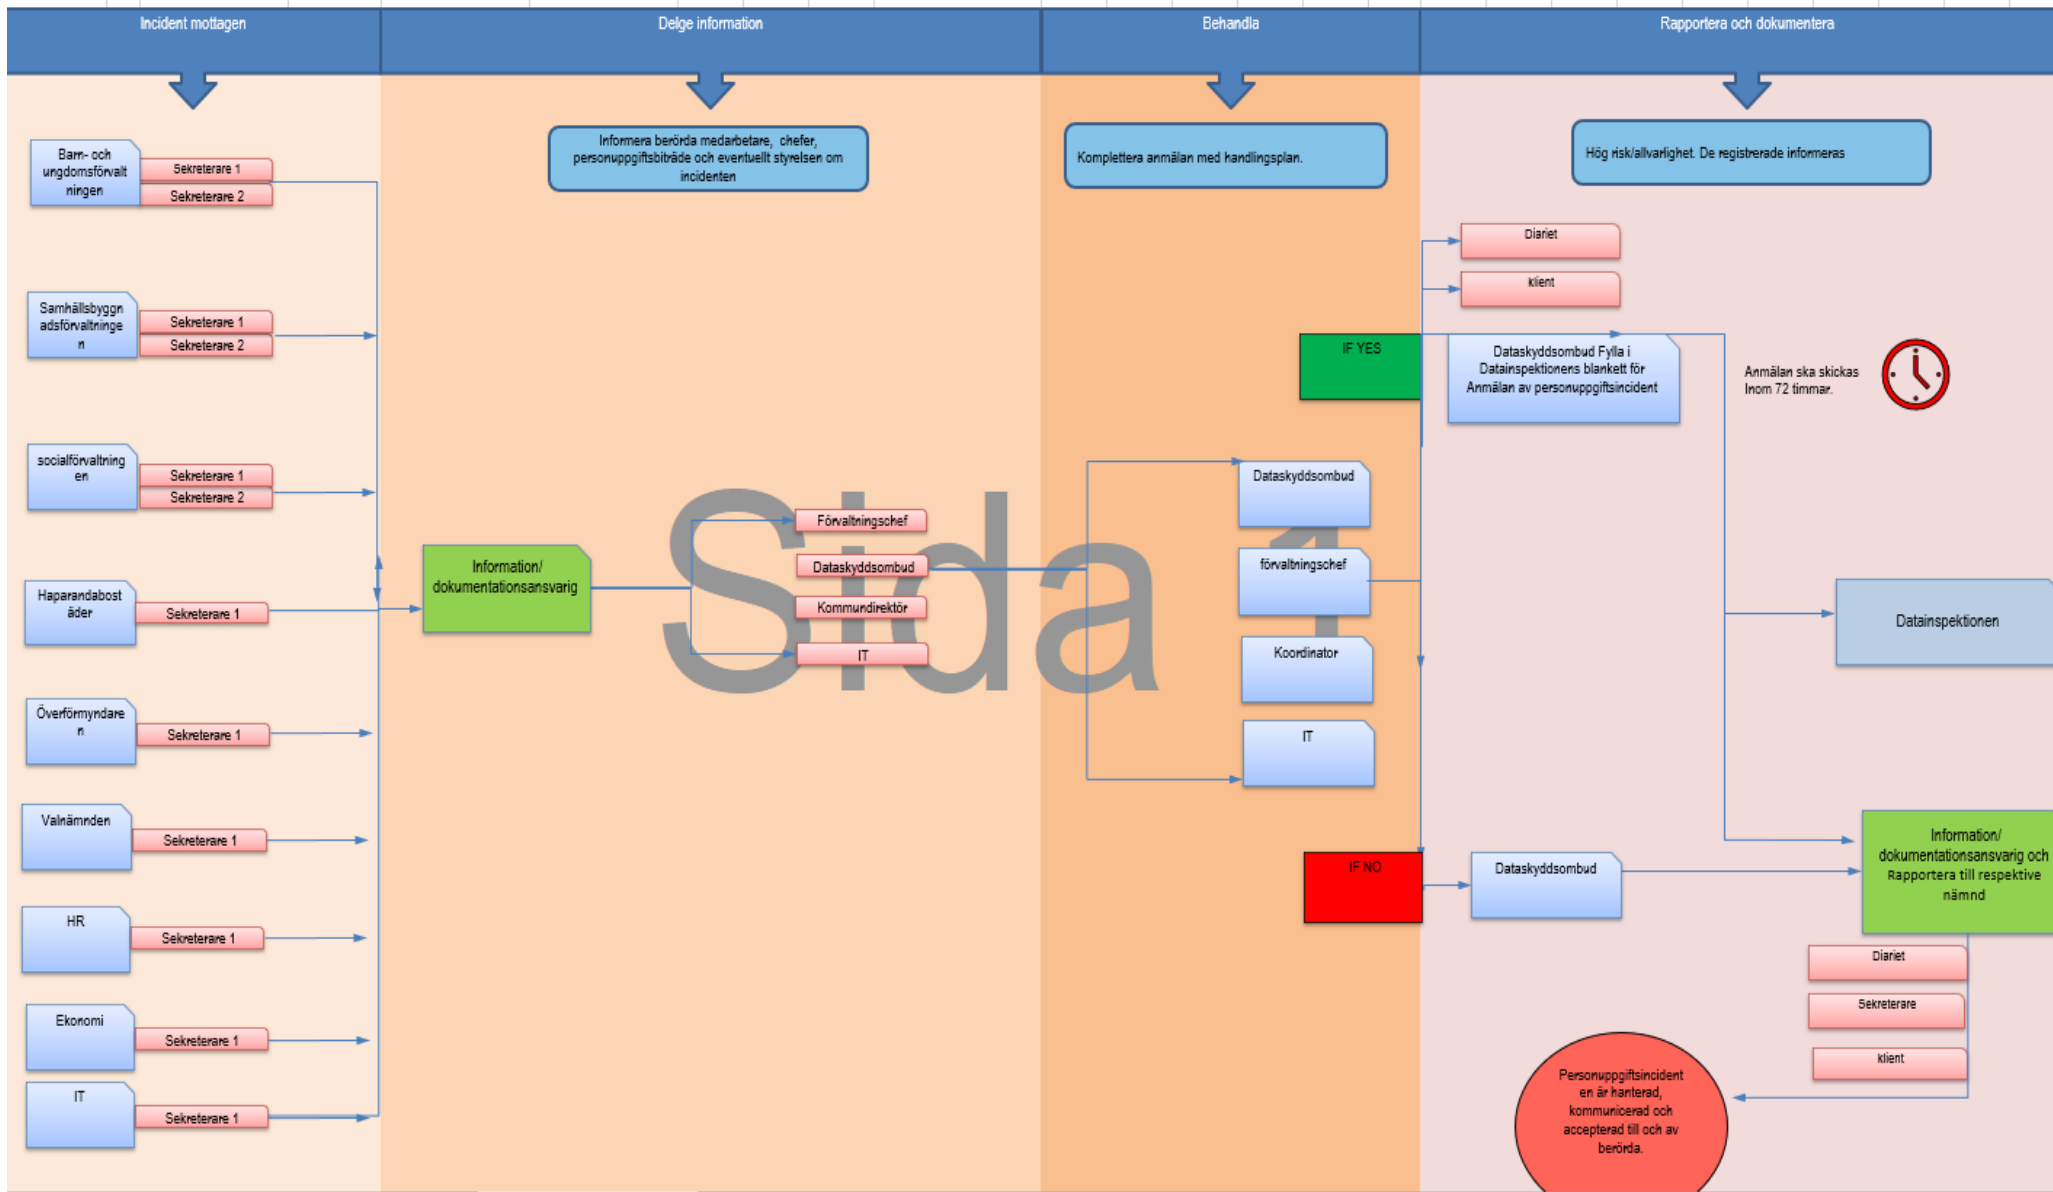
Incident mottagen

Delge information

Behandla

Rapportera och dokumentera

Barn- och ungdomsförvaltningen

Sekreterare 1

Sekreterare 2

Samhällsbyggnadsförvaltningen

Sekreterare 1

Sekreterare 2

socialförvaltningen

Sekreterare 1

Sekreterare 2

Haparandabostäder

Sekreterare 1

Överförmyndaren

Sekreterare 1

Valnämnden

Sekreterare 1

HR

Sekreterare 1

Ekonomi

Sekreterare 1

IT

Sekreterare 1

Informera berörda medarbetare, chefer, personuppgiftsbiträde och eventuellt styrelsen om incidenten

Information/ dokumentationsansvarig

Sida 1

Förvaltningschef

Dataskyddsombud

Kommundirektör

IT

Komplettera anmälan med handlingsplan.

Dataskyddsombud

förvaltningschef

Koordinator

IT

IF YES

IF NO

Hög risk/allvarlighet. De registrerade informeras

Diariet

klient

Dataskyddsombud Fylla i Datainspektionens blankett för Anmälan av personuppgiftsincident

Anmälan ska skickas Inom 72 timmar.

Datainspektionen

Dataskyddsombud

Information/ dokumentationsansvarig och Rapportera till respektive nämnd

Diariet

Sekreterare

klient

Personuppgiftsincidenten är hanterad, kommunicerad och accepterad till och av berörda.